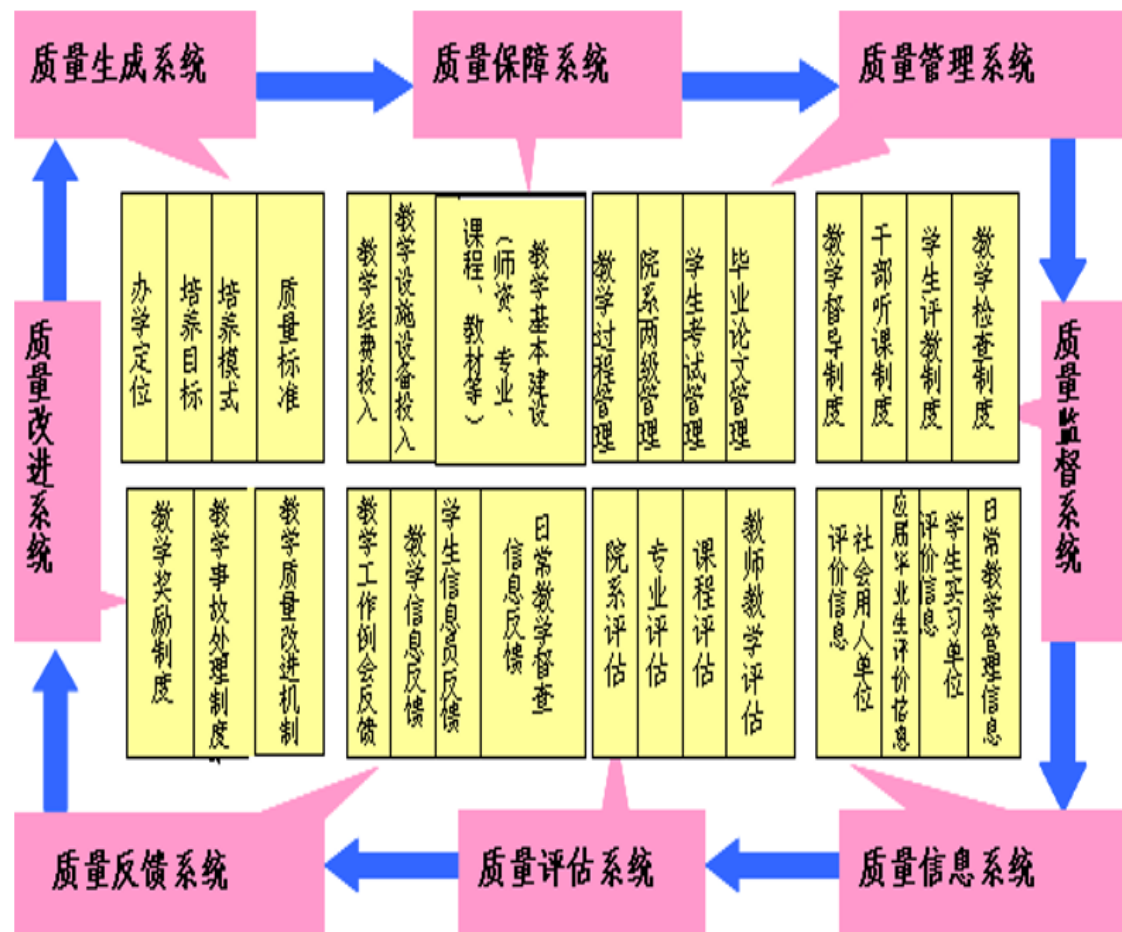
质量生成系统

质量保障系统

质量管理系统

办学定位

培养目标

培养模式

质量标准

教学经费投入

教学设施设备投入

教学基本建设（师资、专业、课程、教材等）

教学过程管理

院系两级管理

学生考试管理

毕业论文管理

教学督导制度

干部听课制度

学生评教制度

教学检查制度

质量改进系统

质量监督系统

教学奖励制度

教学事故处理制度

教学质量改进机制

教学工作例会反馈

教学信息反馈

学生信息员反馈

日常教学督查信息反馈

院系评估

专业评估

课程评估

教师教学评估

社会用人单位评价信息

应届毕业生评价信息

学生实习单位评价信息

日常教学管理信息

质量反馈系统

质量评估系统

质量信息系统